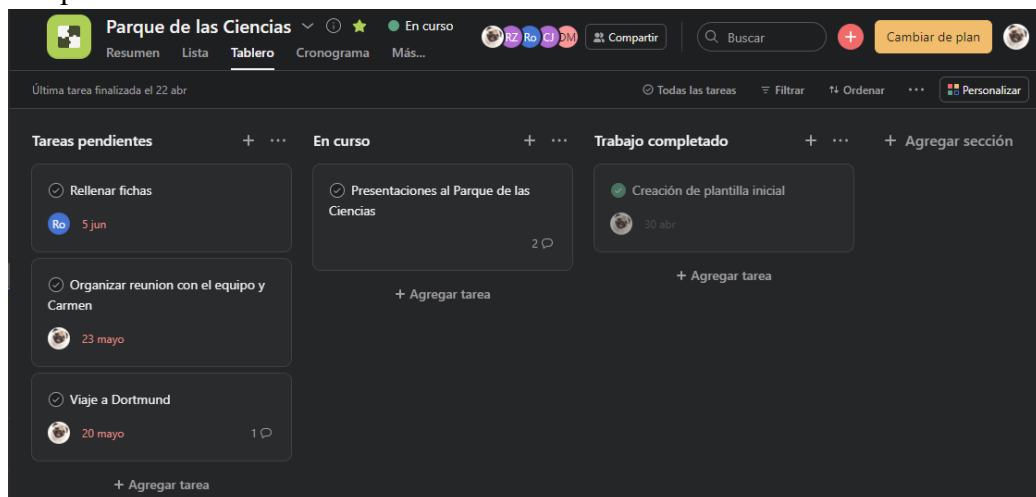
Parque de las Ciencias
En curso
Resumen Lista Tablero Cronograma Más...
RZ Ro CJ DM
Compartir
Buscar
Cambiar de plan

Última tarea finalizada el 22 abr
Todas las tareas Filtrar Ordenar ··· Personalizar

Tareas pendientes + ···

Rellenar fichas
Ro 5 jun

Organizar reunion con el equipo y Carmen
23 mayo

Viaje a Dortmund
20 mayo 1

+ Agregar tarea

En curso + ···

Presentaciones al Parque de las Ciencias
2

+ Agregar tarea

Trabajo completado + ···

Creación de plantilla inicial
30 abr

+ Agregar tarea

+ Agregar sección